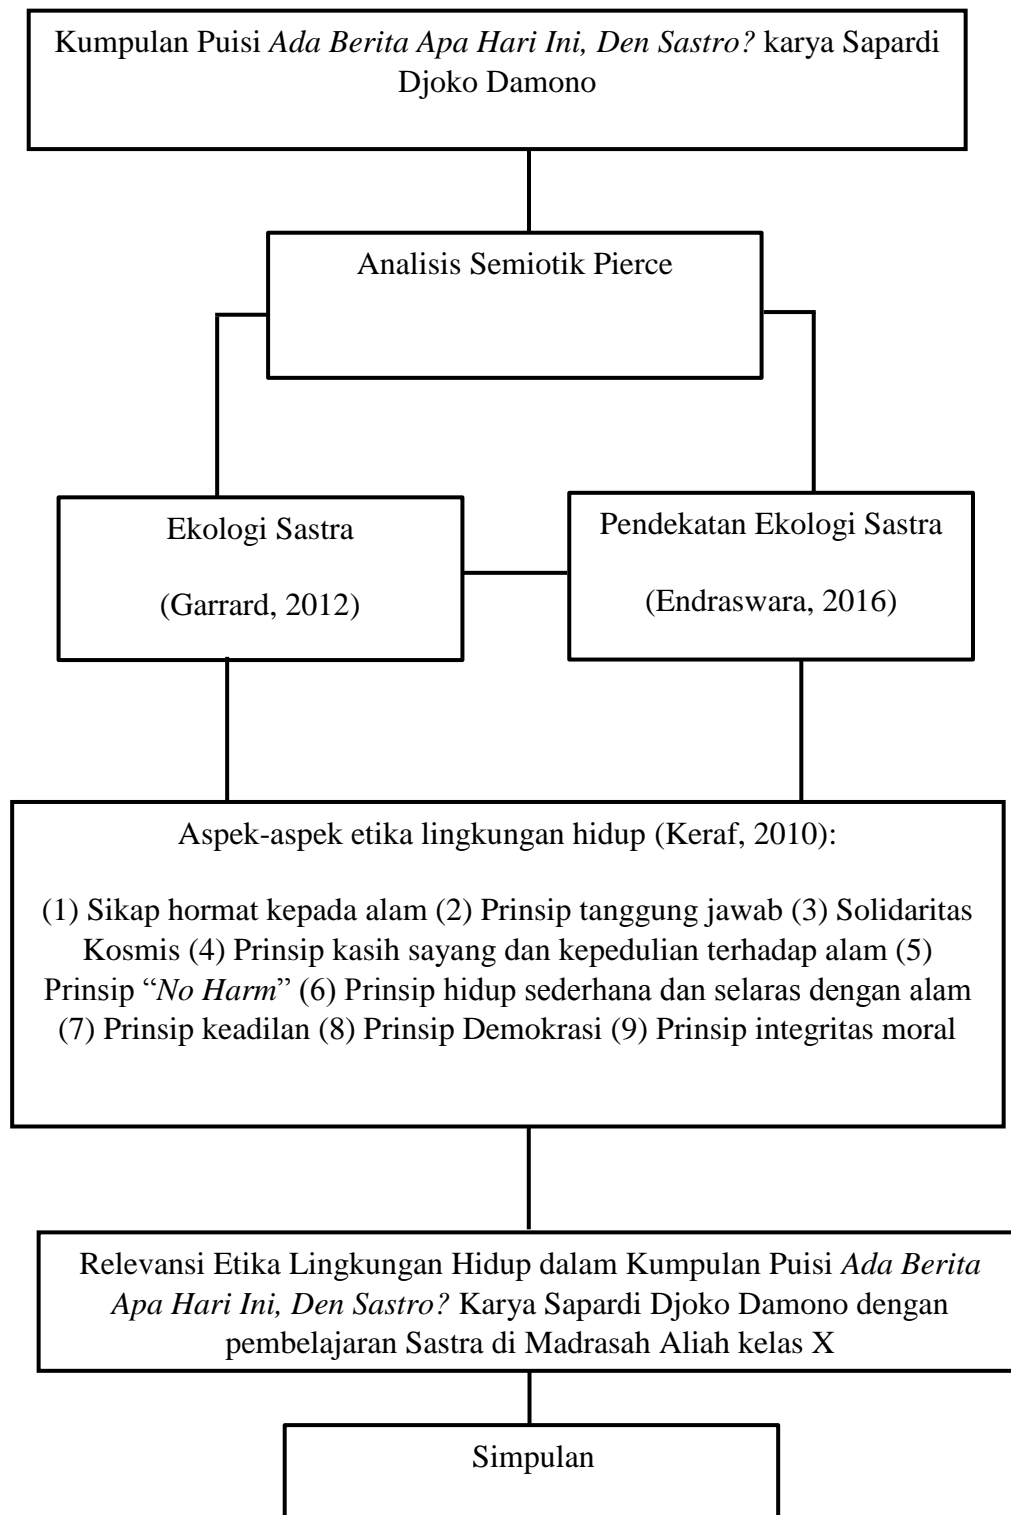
Kumpulan Puisi *Ada Berita Apa Hari Ini, Den Sastro?* karya Sapardi Djoko Damono

Analisis Semiotik Pierce

Ekologi Sastra

(Garrard, 2012)

Pendekatan Ekologi Sastra

(Endraswara, 2016)

Aspek-aspek etika lingkungan hidup (Keraf, 2010):

(1) Sikap hormat kepada alam (2) Prinsip tanggung jawab (3) Solidaritas Kosmis (4) Prinsip kasih sayang dan kepedulian terhadap alam (5) Prinsip "*No Harm*" (6) Prinsip hidup sederhana dan selaras dengan alam (7) Prinsip keadilan (8) Prinsip Demokrasi (9) Prinsip integritas moral

Relevansi Etika Lingkungan Hidup dalam Kumpulan Puisi *Ada Berita Apa Hari Ini, Den Sastro?* Karya Sapardi Djoko Damono dengan pembelajaran Sastra di Madrasah Aliah kelas X

Simpulan